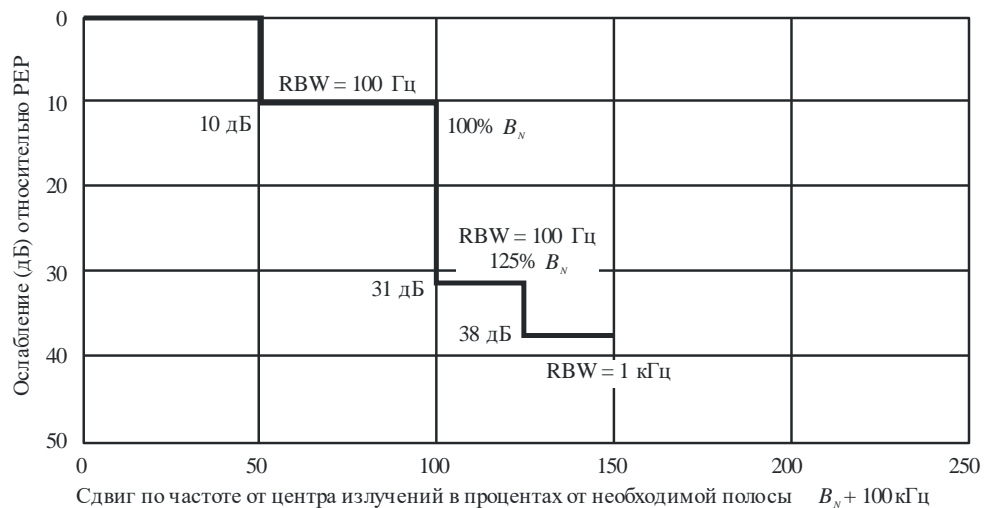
Ослабление (дБ) относительно PEP

0
10
20
30
40
50

RBW = 100 Гц
10 дБ
100% $B_N$
RBW = 100 Гц
125% $B_N$
31 дБ
38 дБ
RBW = 1 кГц

0
50
100
150
200
250

Сдвиг по частоте от центра излучений в процентах от необходимой полосы $B_N$ + 100 кГц